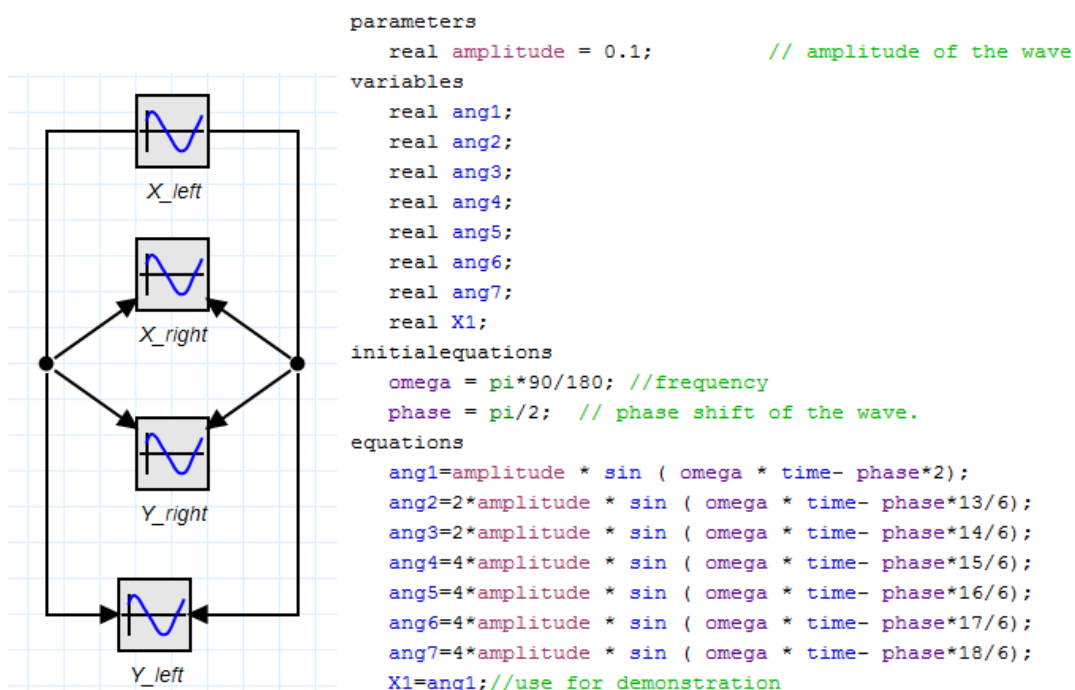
X_left

X_right

Y_right

Y_left

parameters
real amplitude = 0.1; // amplitude of the wave
variables
real ang1;
real ang2;
real ang3;
real ang4;
real ang5;
real ang6;
real ang7;
real X1;
initialequations
omega = pi*90/180; //frequency
phase = pi/2; // phase shift of the wave.
equations
ang1=amplitude * sin ( omega * time- phase*2);
ang2=2*amplitude * sin ( omega * time- phase*13/6);
ang3=2*amplitude * sin ( omega * time- phase*14/6);
ang4=4*amplitude * sin ( omega * time- phase*15/6);
ang5=4*amplitude * sin ( omega * time- phase*16/6);
ang6=4*amplitude * sin ( omega * time- phase*17/6);
ang7=4*amplitude * sin ( omega * time- phase*18/6);
X1=ang1;//use for demonstration